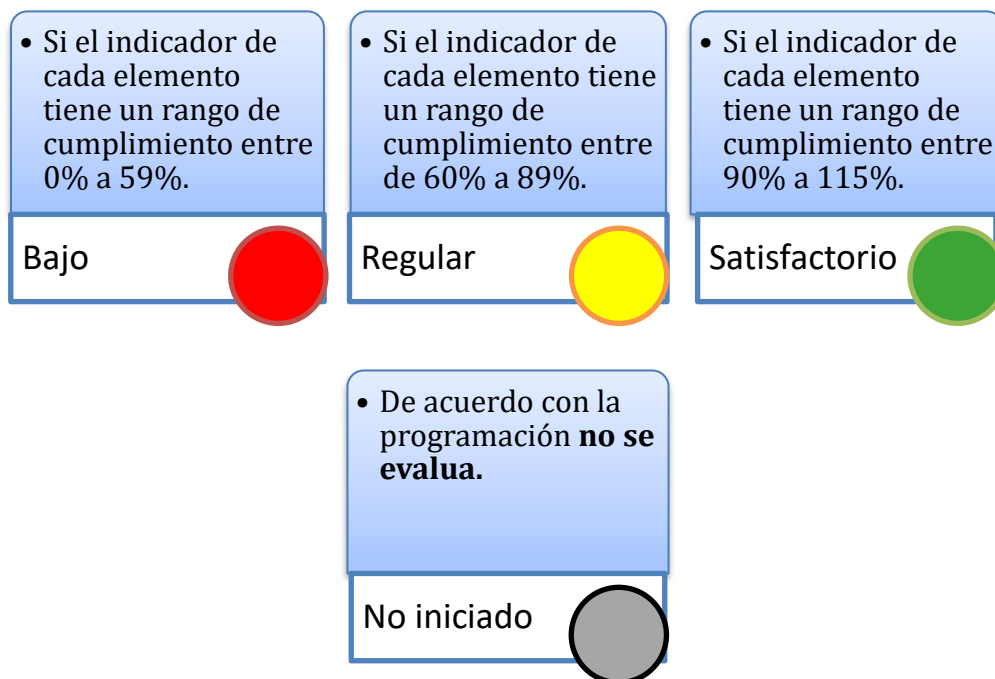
• Si el indicador de cada elemento tiene un rango de cumplimiento entre 0% a 59%.

Bajo

• Si el indicador de cada elemento tiene un rango de cumplimiento entre de 60% a 89%.

Regular

• Si el indicador de cada elemento tiene un rango de cumplimiento entre 90% a 115%.

Satisfactorio

• De acuerdo con la programación **no se evalua.**

No iniciado